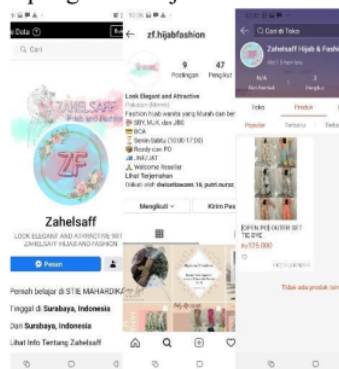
pengembangan bisnis yaitu

Data
Cari
ZAHELSAFF
Hijab and Fashion
ZF
Zahelsaff
LOOK ELEGANT AND ATTRACTIVE WIT ZAHELSAFF HIJAB AND FASHION
Pesan
Pernah belajar di STIE MAHARDIKA
Tinggal di Surabaya, Indonesia
Dari Surabaya, Indonesia
Lihat Info Tentang Zahelsaff

zf.hijabfashion
9 Postingan
47 Pengikut
Look Elegant and Attractive
Fashion hijab wanita yang Murah dan ber
SBY, MLK, dan JBG
BCA
Senin-Sabtu (10.00-17.00)
Ready dan PO
...INAJ.JAT
Welcome Reseller
Lihat Terjemahan
Diikuti oleh
Mengikuti
Kirim Pes

Cari di Toko
Zahelsaff Hijab & Fashion
N/A
3
Toko
Produk
Populer
Terbaru
[OPEN PO] OUTER SET TIE DYE
Rp125.000
Tidak ada produk lain